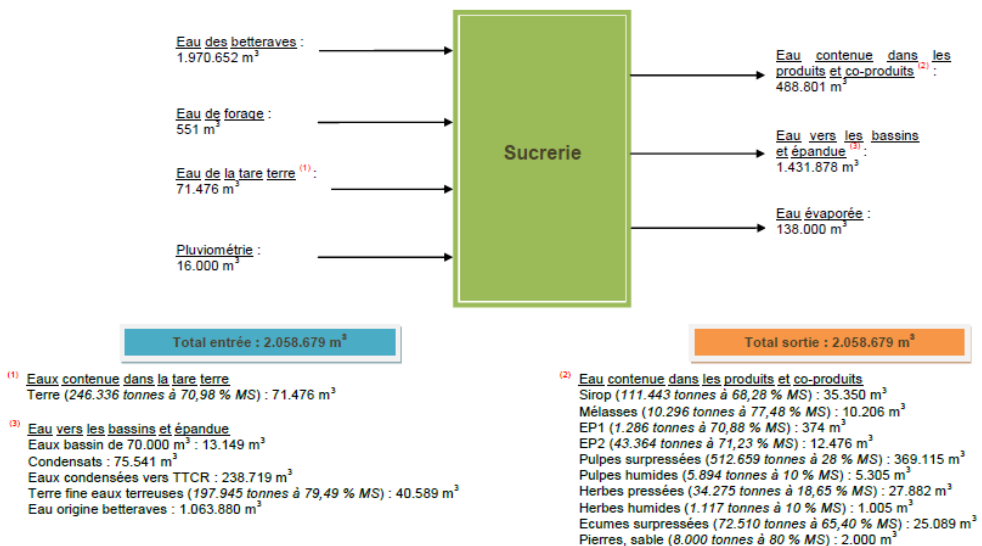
Eau des betteraves :
1.970.652 m$^3$

Eau de forage :
551 m$^3$

Eau de la tare terre $^{(1)}$ :
71.476 m$^3$

Pluviométrie :
16.000 m$^3$

Sucrerie

Eau contenue dans les produits et co-produits $^{(2)}$ :
488.801 m$^3$

Eau vers les bassins et épandue $^{(3)}$ :
1.431.878 m$^3$

Eau évaporée :
138.000 m$^3$

Total entrée : 2.058.679 m$^3$

Total sortie : 2.058.679 m$^3$

$^{(1)}$ Eaux contenue dans la tare terre
Terre (246.336 tonnes à 70,98 % MS) : 71.476 m$^3$

$^{(3)}$ Eau vers les bassins et épandue
Eaux bassin de 70.000 m$^3$ : 13.149 m$^3$
Condensats : 75.541 m$^3$
Eaux condensées vers TTCR : 238.719 m$^3$
Terre fine eaux terreuses (197.945 tonnes à 79,49 % MS) : 40.589 m$^3$
Eau origine betteraves : 1.063.880 m$^3$

$^{(2)}$ Eau contenue dans les produits et co-produits
Sirop (111.443 tonnes à 68,28 % MS) : 35.350 m$^3$
Mélasses (10.296 tonnes à 77,48 % MS) : 10.206 m$^3$
EP1 (1.286 tonnes à 70,88 % MS) : 374 m$^3$
EP2 (43.364 tonnes à 71,23 % MS) : 12.476 m$^3$
Pulpes surpressées (512.659 tonnes à 28 % MS) : 369.115 m$^3$
Pulpes humides (5.894 tonnes à 10 % MS) : 5.305 m$^3$
Herbes pressées (34.275 tonnes à 18,65 % MS) : 27.882 m$^3$
Herbes humides (1.117 tonnes à 10 % MS) : 1.005 m$^3$
Ecumes surpressées (72.510 tonnes à 65,40 % MS) : 25.089 m$^3$
Pierres, sable (8.000 tonnes à 80 % MS) : 2.000 m$^3$